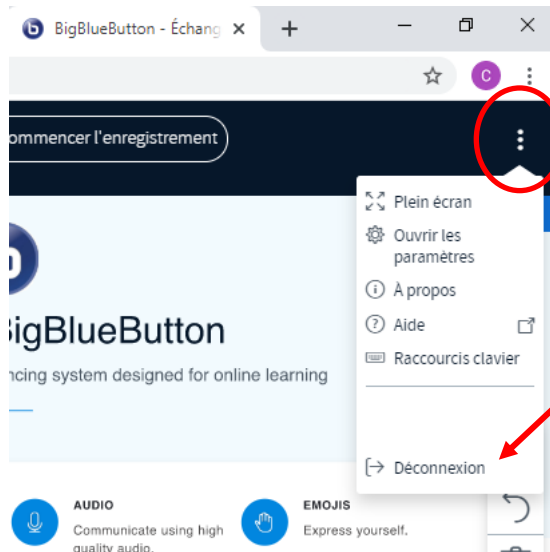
BigBlueButton - Échang ×

+

C

ommencer l'enregistrement

Plein écran

Ouvrir les paramètres

À propos

Aide

Raccourcis clavier

Déconnexion

igBlueButton

ncing system designed for online learning

AUDIO

Communicate using high quality audio.

EMOJIS

Express yourself.